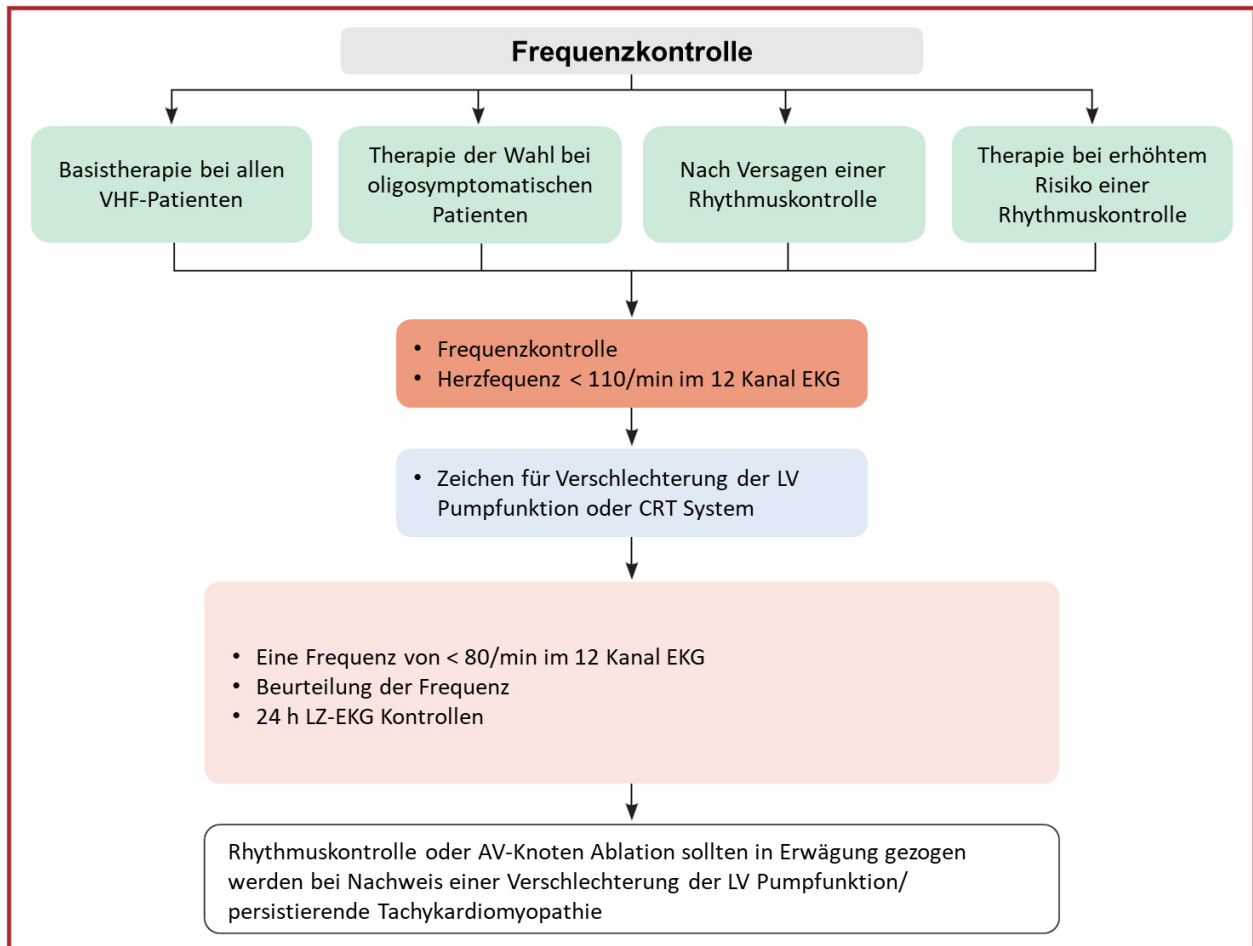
Frequenzkontrolle

Basistherapie bei allen VHF-Patienten

Therapie der Wahl bei oligosymptomatischen Patienten

Nach Versagen einer Rhythmuskontrolle

Therapie bei erhöhtem Risiko einer Rhythmuskontrolle

- Frequenzkontrolle
- Herzfequenz < 110/min im 12 Kanal EKG

- Zeichen für Verschlechterung der LV Pumpfunktion oder CRT System

- Eine Frequenz von < 80/min im 12 Kanal EKG
- Beurteilung der Frequenz
- 24 h LZ-EKG Kontrollen

Rhythmuskontrolle oder AV-Knoten Ablation sollten in Erwägung gezogen werden bei Nachweis einer Verschlechterung der LV Pumpfunktion/ persistierende Tachykardiomyopathie